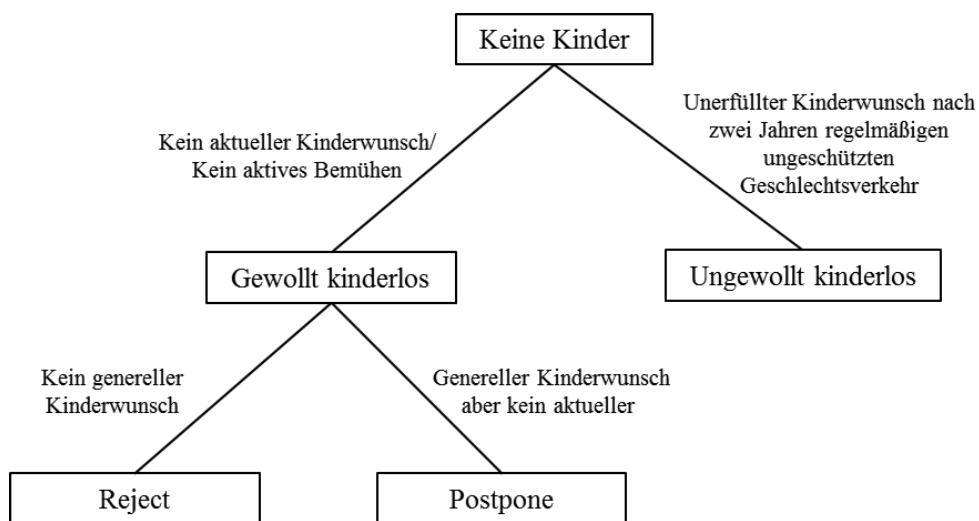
Keine Kinder

Kein aktueller Kinderwunsch/
Kein aktives Bemühen

Unerfüllter Kinderwunsch nach zwei Jahren regelmäßigen ungeschützten Geschlechtsverkehr

Gewollt kinderlos

Ungewollt kinderlos

Kein genereller Kinderwunsch

Genereller Kinderwunsch aber kein aktueller

Reject

Postpone